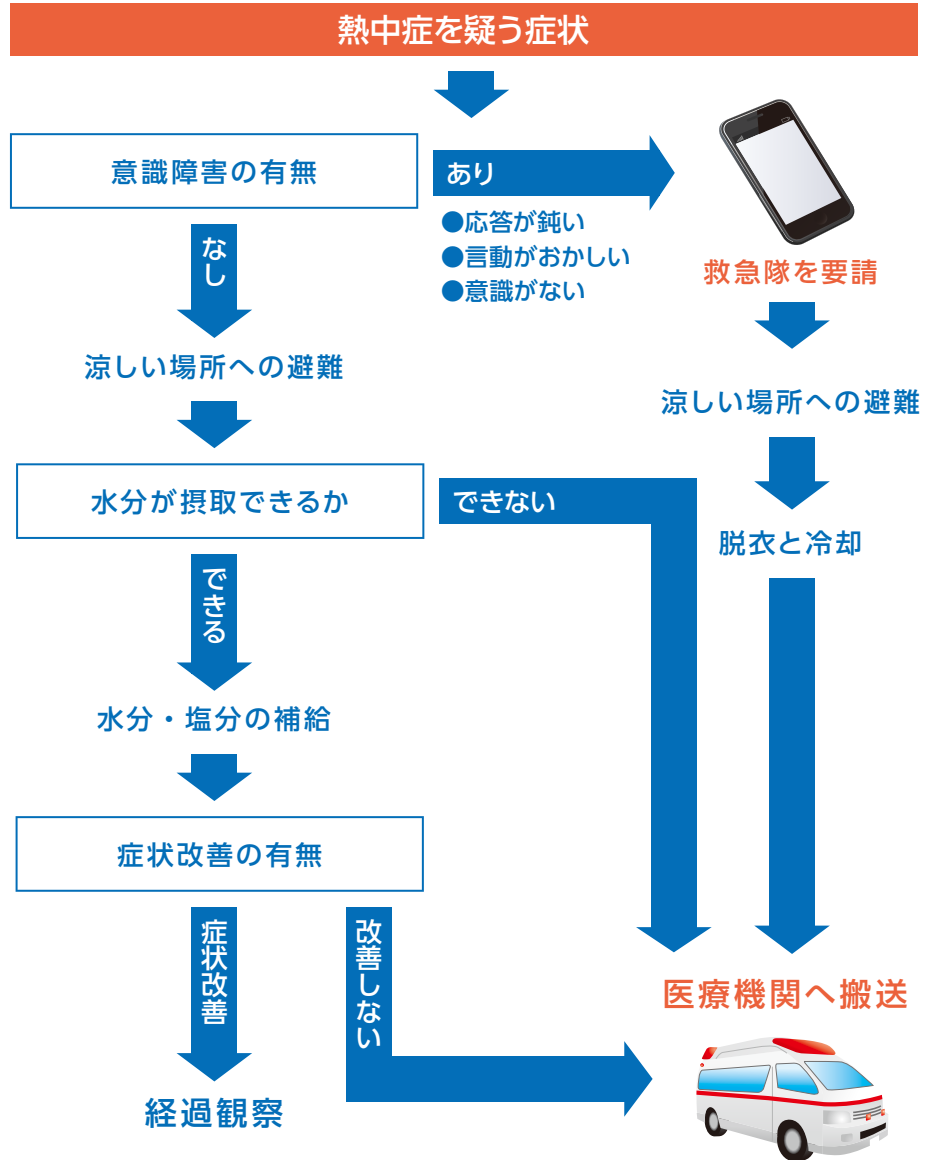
熱中症を疑う症状

意識障害の有無

あり

●応答が鈍い
●言動がおかしい
●意識がない

救急隊を要請

涼しい場所への避難

脱衣と冷却

なし

涼しい場所への避難

水分が摂取できるか

できない

できる

水分・塩分の補給

症状改善の有無

症状改善

改善しない

経過観察

医療機関へ搬送